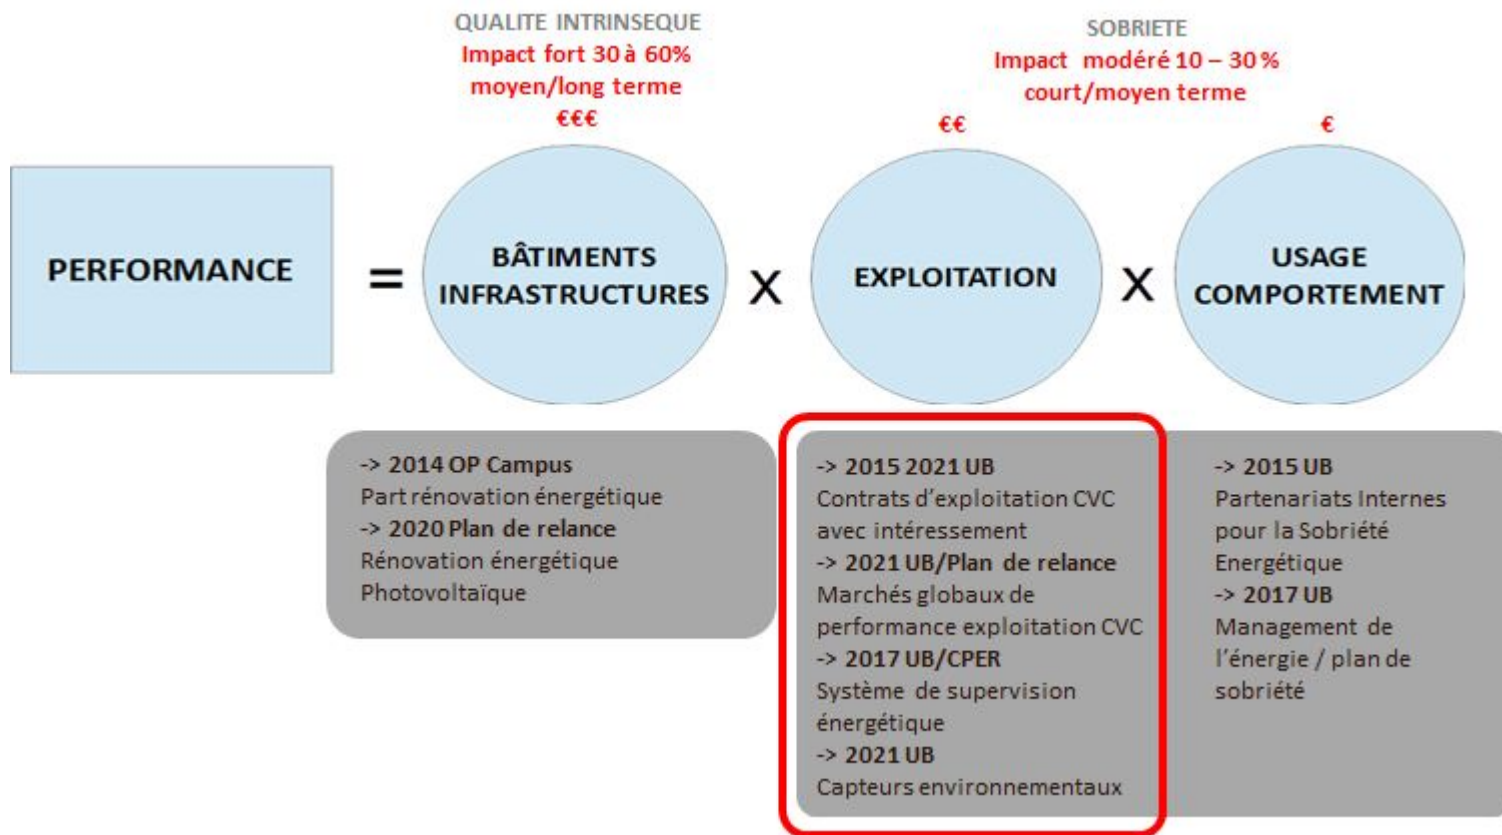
QUALITE INTRINSEQUE
Impact fort 30 à 60%
moyen/long terme
€€€

SOBRIETE
Impact modéré 10 – 30 %
court/moyen terme

€€

€

PERFORMANCE = BÂTIMENTS INFRASTRUCTURES X EXPLOITATION X USAGE COMPORTEMENT

-> 2014 OP Campus
Part rénovation énergétique
-> 2020 Plan de relance
Rénovation énergétique
Photovoltaïque

-> 2015 2021 UB
Contrats d'exploitation CVC avec intéressement
-> 2021 UB/Plan de relance
Marchés globaux de performance exploitation CVC
-> 2017 UB/CPER
Système de supervision énergétique
-> 2021 UB
Capteurs environnementaux

-> 2015 UB
Partenariats Internes pour la Sobriété Energétique
-> 2017 UB
Management de l'énergie / plan de sobriété